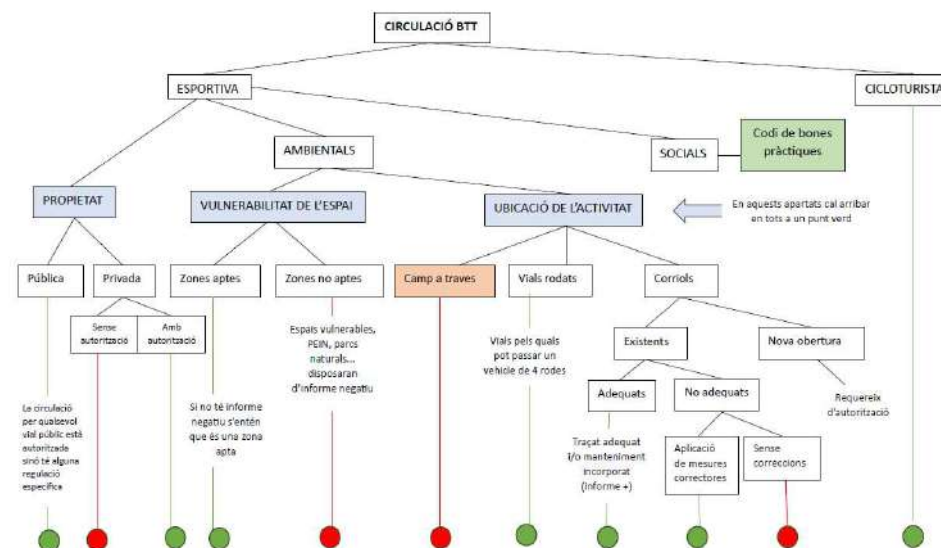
CIRCULACIÓ BTT

ESPORTIVA

CICLOTURISTA

AMBIENTALS

SOCIALS

Codi de bones pràctiques

PROPIETAT

VULNERABILITAT DE L'ESPAI

UBICACIÓ DE L'ACTIVITAT

En aquests apartats cal arribar en tots a un punt verd

Pública

Privada

Zones aptes

Zones no aptes

Camp a traves

Vials rodats

Corriols

Sense autorització

Amb autorització

Espais vulnerables, PEIN, parcs naturals... disposaran d'informe negatiu

Vials pels quals pot passar un vehicle de 4 rodes

Existents

Nova obertura

Adequats

No adequats

Requereix d'autorització

La circulació per qualsevol vial públic està autoritzada sinó té alguna regulació específica

Si no té informe negatiu s'entén que és una zona apta

Traçat adequat i/o manteniment incorporat (Informe +)

Aplicació de mesures correctores

Sense correccions